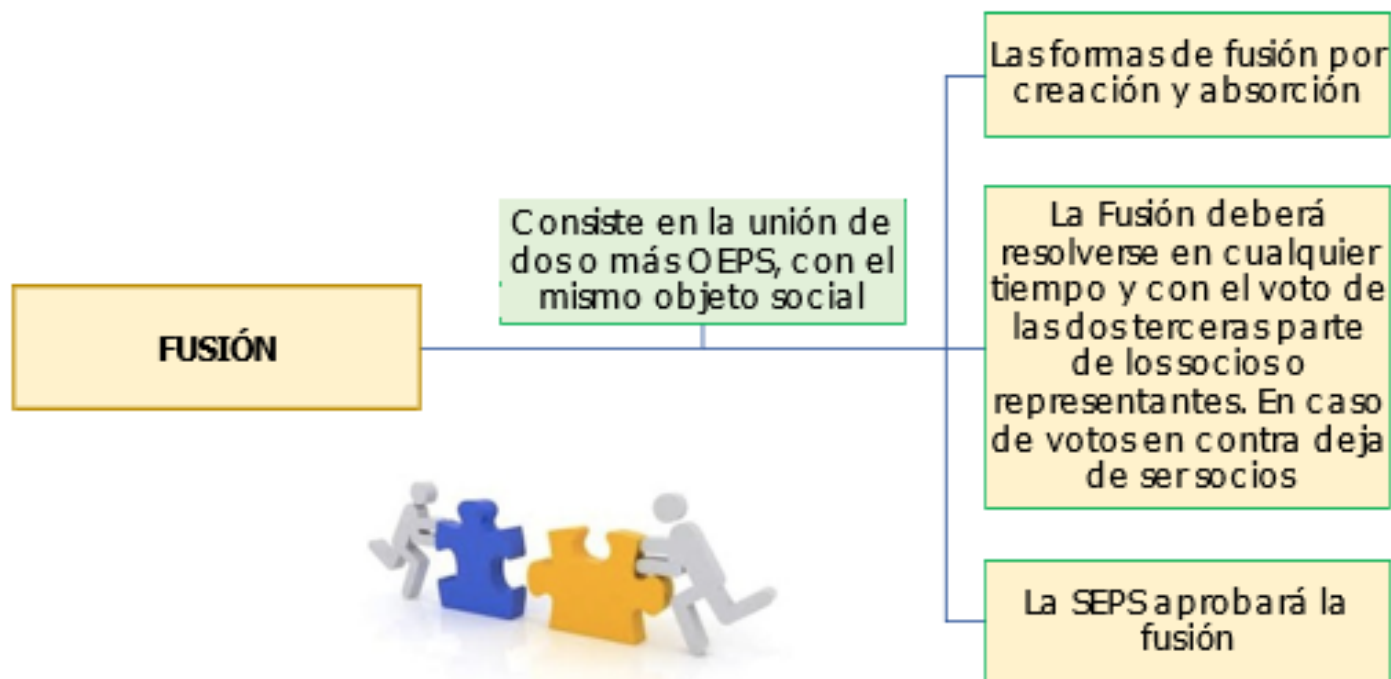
FUSIÓN

Consiste en la unión de dos o más OEPS, con el mismo objeto social

Las formas de fusión por creación y absorción

La Fusión deberá resolverse en cualquier tiempo y con el voto de las dos terceras parte de los socios o representantes. En caso de votos en contra deja de ser socios

La SEPS aprobará la fusión